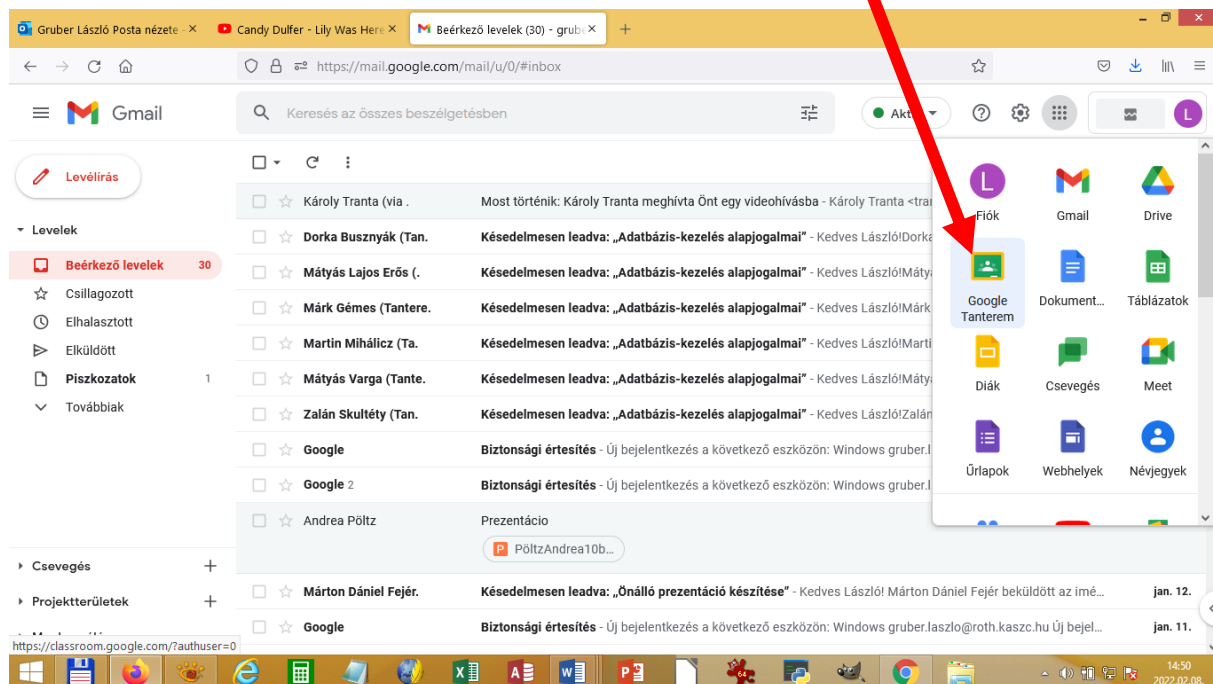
Gruber László Posta nézete ×
Candy Dulfer - Lily Was Here ×
Beérkező levelek (30) - grub ×
+

https://mail.google.com/mail/u/0/#inbox

Gmail
Keresés az összes beszélgetésben
Akt
L

Levélírás
Levelek
Beérkező levelek 30
Csillagozott
Elhalasztott
Elküldött
Piszkozatok 1
Továbbiak

Csevegés +
Projektterületek +

| | |
|---|---|
| Károly Tranta (via . | Most történik: Károly Tranta meghívta Önt egy videohívásba - Károly Tranta <tra |
| Dorka Busznyák (Tan. | Késedelmesen leadva: „Adatbázis-kezelés alapjogalmai" - Kedves László!Dorka |
| Mátyás Lajos Erős (. | Késedelmesen leadva: „Adatbázis-kezelés alapjogalmai" - Kedves László!Mátya |
| Márk Gémes (Tantere. | Késedelmesen leadva: „Adatbázis-kezelés alapjogalmai" - Kedves László!Márk |
| Martin Mihálicz (Ta. | Késedelmesen leadva: „Adatbázis-kezelés alapjogalmai" - Kedves László!Marti |
| Mátyás Varga (Tante. | Késedelmesen leadva: „Adatbázis-kezelés alapjogalmai" - Kedves László!Mátya |
| Zalán Skultéty (Tan. | Késedelmesen leadva: „Adatbázis-kezelés alapjogalmai" - Kedves László!Zalán |
| Google | Biztonsági értesítés - Új bejelentkezés a következő eszközön: Windows gruber.l |
| Google 2 | Biztonsági értesítés - Új bejelentkezés a következő eszközön: Windows gruber.l |
| Andrea Pöltz | Prezentácio PöltzAndrea10b... |
| Márton Dániel Fejér. | Késedelmesen leadva: „Önálló prezentáció készítése" - Kedves László! Márton Dániel Fejér beküldött az imé... jan. 12. |
| Google | Biztonsági értesítés - Új bejelentkezés a következő eszközön: Windows gruber.laszlo@roth.kaszc.hu Új bejel... jan. 11. |

Fiók
Gmail
Drive
Google Tanterem
Dokument...
Táblázatok
Diák
Csevegés
Meet
Űrlapok
Webhelyek
Névjegyek

https://classroom.google.com/?authuser=0

14:50
2022.02.08.